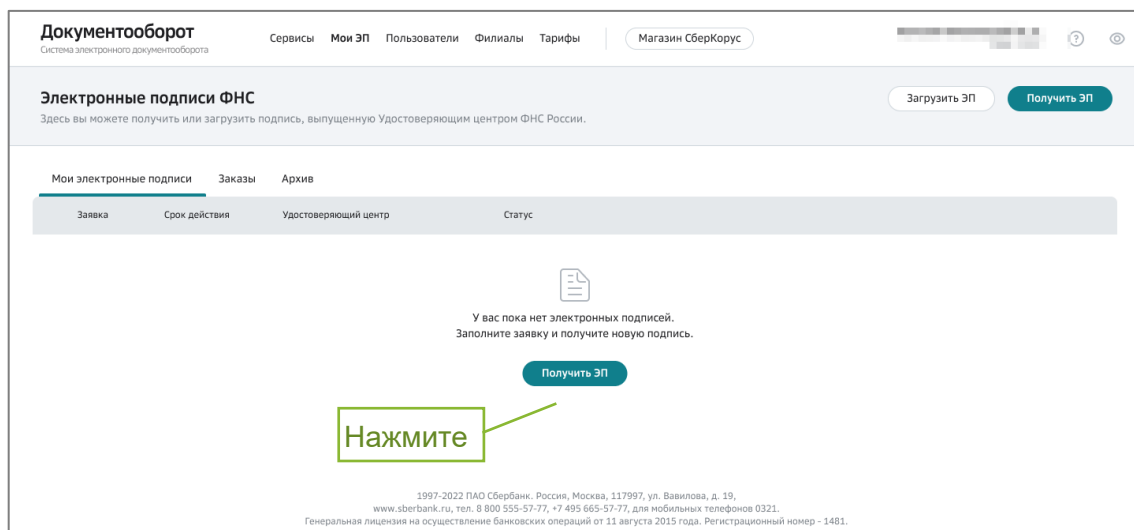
Документооборот
Система электронного документооборота

Сервисы Мои ЭП Пользователи Филиалы Тарифы

Магазин СберКорус

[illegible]

Электронные подписи ФНС
Здесь вы можете получить или загрузить подпись, выпущенную Удостоверяющим центром ФНС России.

Загрузить ЭП
Получить ЭП

Мои электронные подписи Заказы Архив

| Заявка | Срок действия | Удостоверяющий центр | Статус |
|---|---|---|---|

У вас пока нет электронных подписей.
Заполните заявку и получите новую подпись.

Получить ЭП

Нажмите

1997-2022 ПАО Сбербанк. Россия, Москва, 117997, ул. Вавилова, д. 19,
www.sberbank.ru, тел. 8 800 555-57-77, +7 495 665-57-77, для мобильных телефонов 0321.
Генеральная лицензия на осуществление банковских операций от 11 августа 2015 года. Регистрационный номер - 1481.